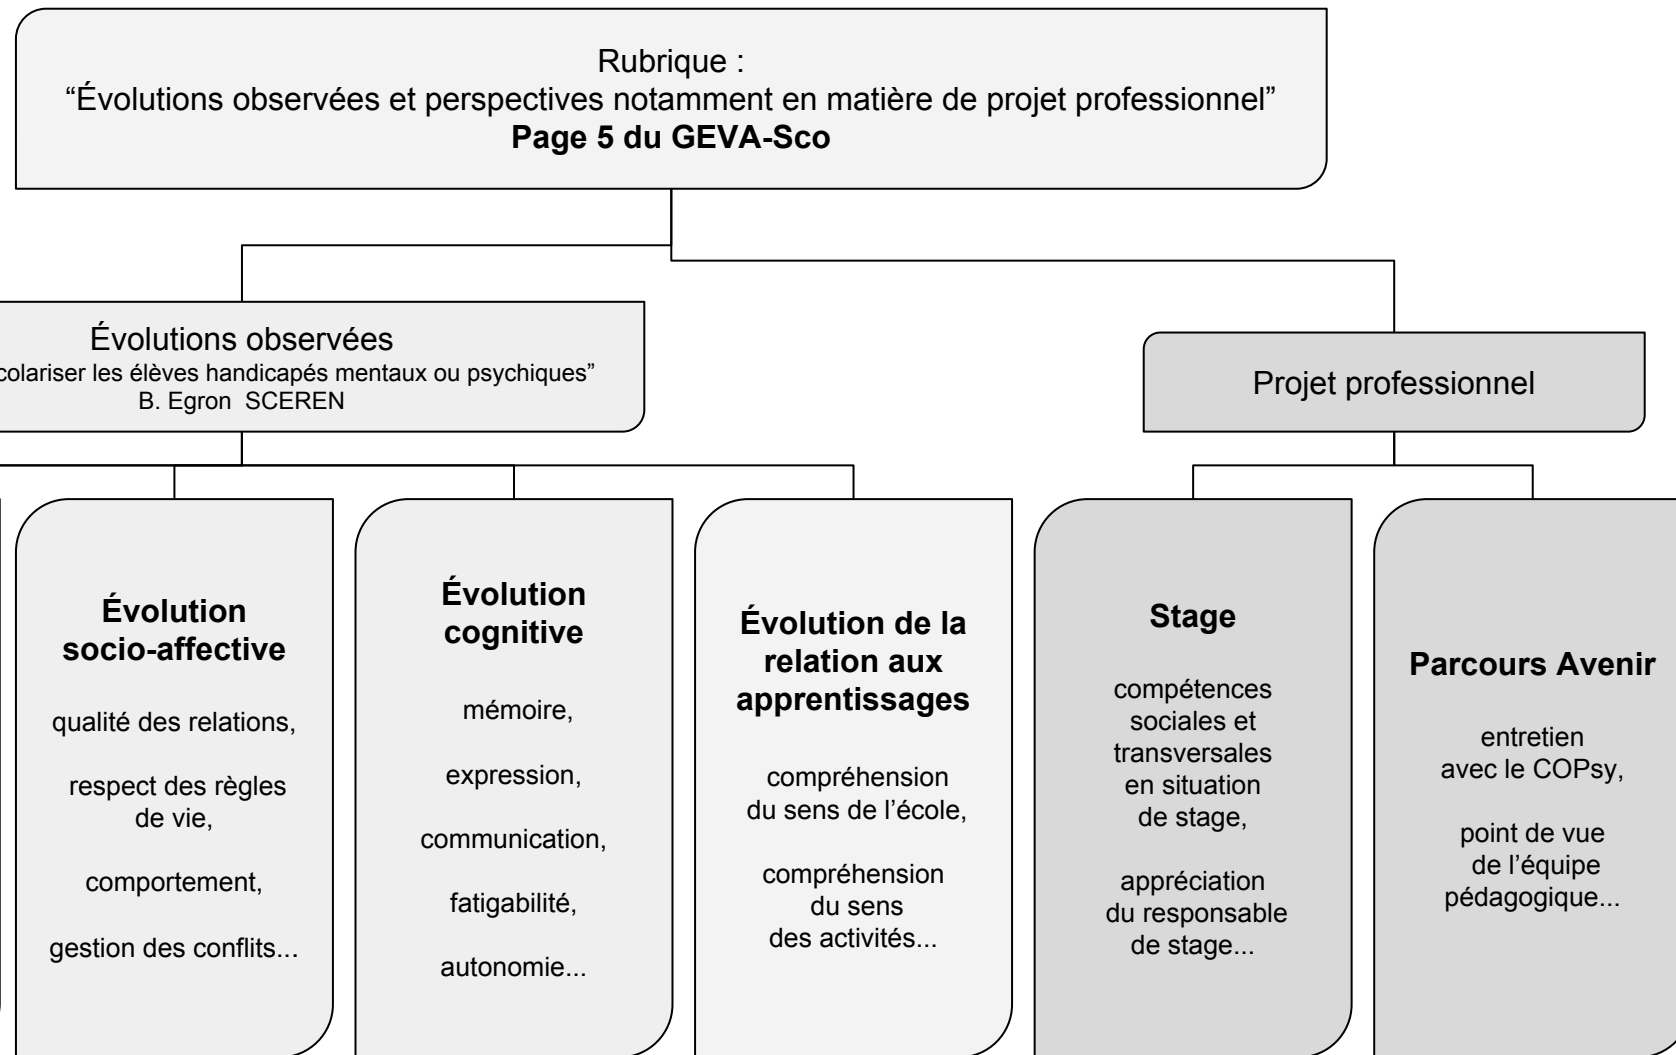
Rubrique :
"Évolutions observées et perspectives notamment en matière de projet professionnel"
**Page 5 du GEVA-Sco**

Évolutions observées
colariser les élèves handicapés mentaux ou psychiques"
B. Egron SCEREN

Projet professionnel

**Évolution socio-affective**

qualité des relations,

respect des règles de vie,

comportement,

gestion des conflits...

**Évolution cognitive**

mémoire,

expression,

communication,

fatigabilité,

autonomie...

**Évolution de la relation aux apprentissages**

compréhension du sens de l'école,

compréhension du sens des activités...

**Stage**

compétences sociales et transversales en situation de stage,

appréciation du responsable de stage...

**Parcours Avenir**

entretien avec le COPsy,

point de vue de l'équipe pédagogique...